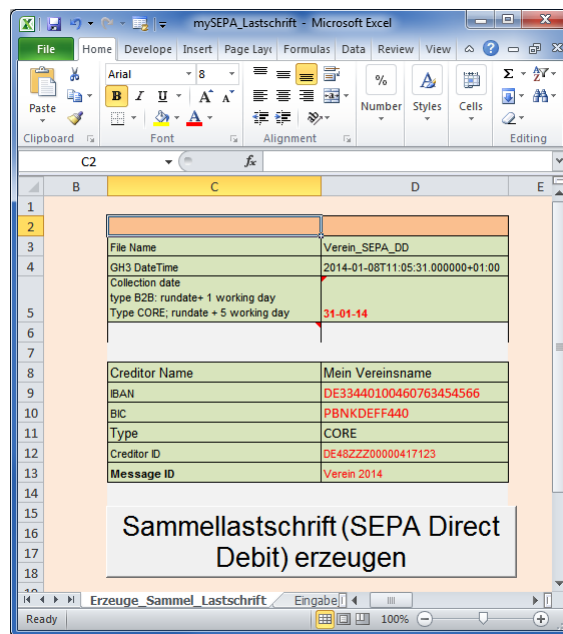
mySEPA_Lastschrift - Microsoft Excel

File Home Develope Insert Page Layo Formulas Data Review View

Paste
Clipboard
Arial 8
B I U A A
Font
Alignment
% Number
Styles
Cells
Editing

C2 $f_x$

| | B | C | D | E |
|---|---|---|---|---|
| 1 | | | | |
| 2 | | | | |
| 3 | | File Name | Verein_SEPA_DD | |
| 4 | | GH3 DateTime | 2014-01-08T11:05:31.000000+01:00 | |
| 5 | | Collection date type B2B: rundate+ 1 working day Type CORE; rundate + 5 working day | 31-01-14 | |
| 6 | | | | |
| 7 | | | | |
| 8 | | Creditor Name | Mein Vereinsname | |
| 9 | | IBAN | DE33440100460763454566 | |
| 10 | | BIC | PBNKDEFF440 | |
| 11 | | Type | CORE | |
| 12 | | Creditor ID | DE48ZZZ00000417123 | |
| 13 | | Message ID | Verein 2014 | |
| 14 | | | | |

Sammellastschrift (SEPA Direct Debit) erzeugen

15
16
17
18

Erzeuge_Sammel_Lastschrift Eingabe

Ready 100%